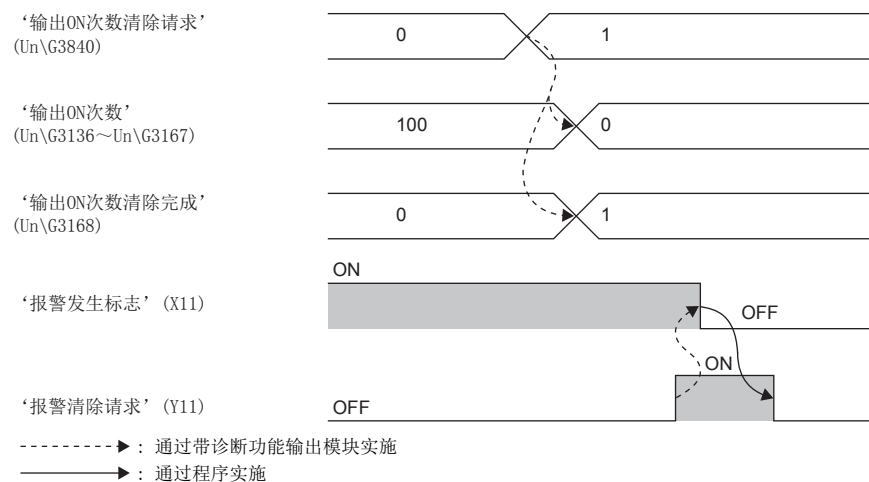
‘输出ON次数清除请求’
(Un\G3840)

0

1

‘输出ON次数’
(Un\G3136～Un\G3167)

100

0

‘输出ON次数清除完成’
(Un\G3168)

0

1

ON

‘报警发生标志’(X11)

OFF

ON

‘报警清除请求’(Y11)

OFF

: 通过带诊断功能输出模块实施

: 通过程序实施